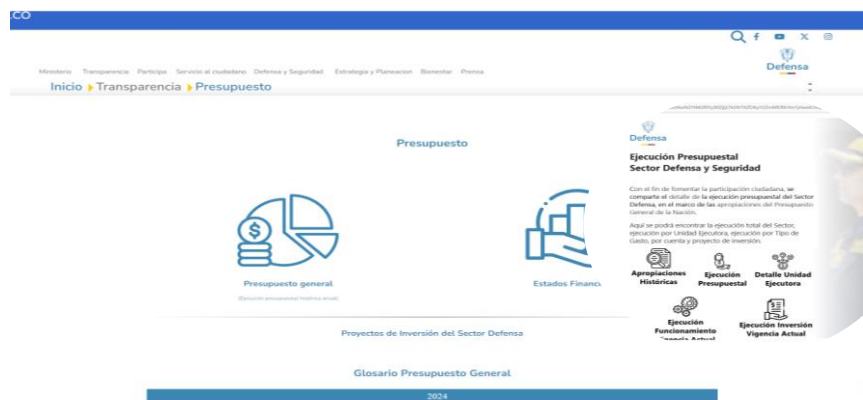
.co

Defensa

Ministerio Transparencia Participa Servicio al ciudadano Defensa y Seguridad Estrategia y Planeacion Bienestar Prensa

Inicio Transparencia Presupuesto

Presupuesto

Presupuesto general

(Ejecución presupuestal histórica anual)

Estados Financ

Proyectos de Inversión del Sector Defensa

Glosario Presupuesto General

2024

Defensa

Ejecución Presupuestal Sector Defensa y Seguridad

Con el fin de fomentar la participación ciudadana, se comparte el detalle de la ejecución presupuestal del Sector Defensa, en el marco de las apropiaciones del Presupuesto General de la Nación.

Aquí se podrá encontrar la ejecución total del Sector, ejecución por Unidad Ejecutora, ejecución por Tipo de Gasto, por cuenta y proyecto de inversión.

Apropiaciones Históricas

Ejecución Presupuestal

Detalle Unidad Ejecutora

Ejecución Funcionamiento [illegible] Actual

Ejecución Inversión Vigencia Actual